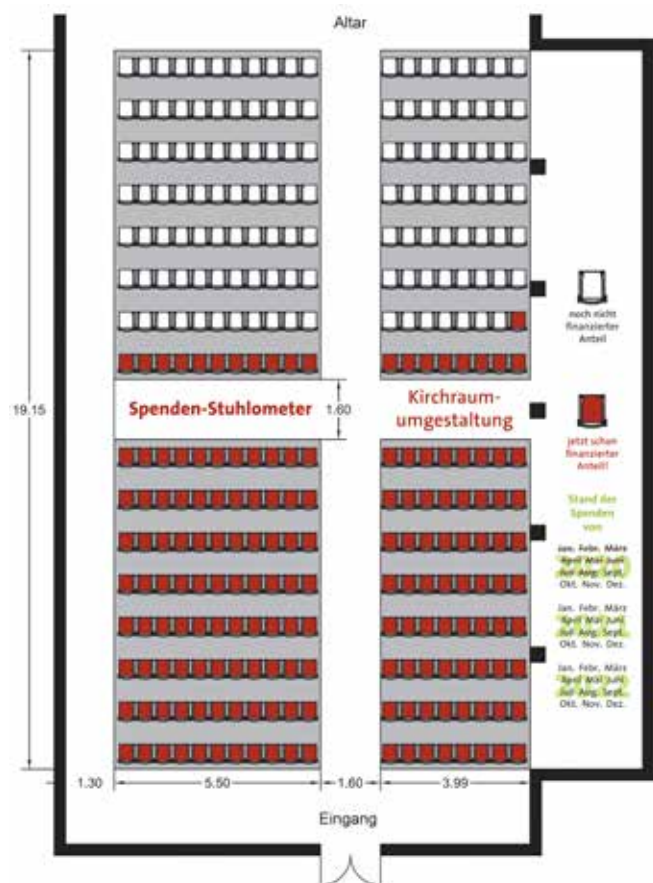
Altar

19.15

Spenden-Stuhlometer

1.60

Kirchraum-umgestaltung

noch nicht finanzierter Anteil

jetzt schon finanzierter Anteil!

Stand der Spenden vom

Jan. Febr. März April Mai Juni Juli Aug. Sept. Okt. Nov. Dez.

Jan. Febr. März April Mai Juni Juli Aug. Sept. Okt. Nov. Dez.

Jan. Febr. März April Mai Juni Juli Aug. Sept. Okt. Nov. Dez.

1.30

5.50

1.60

3.99

Eingang